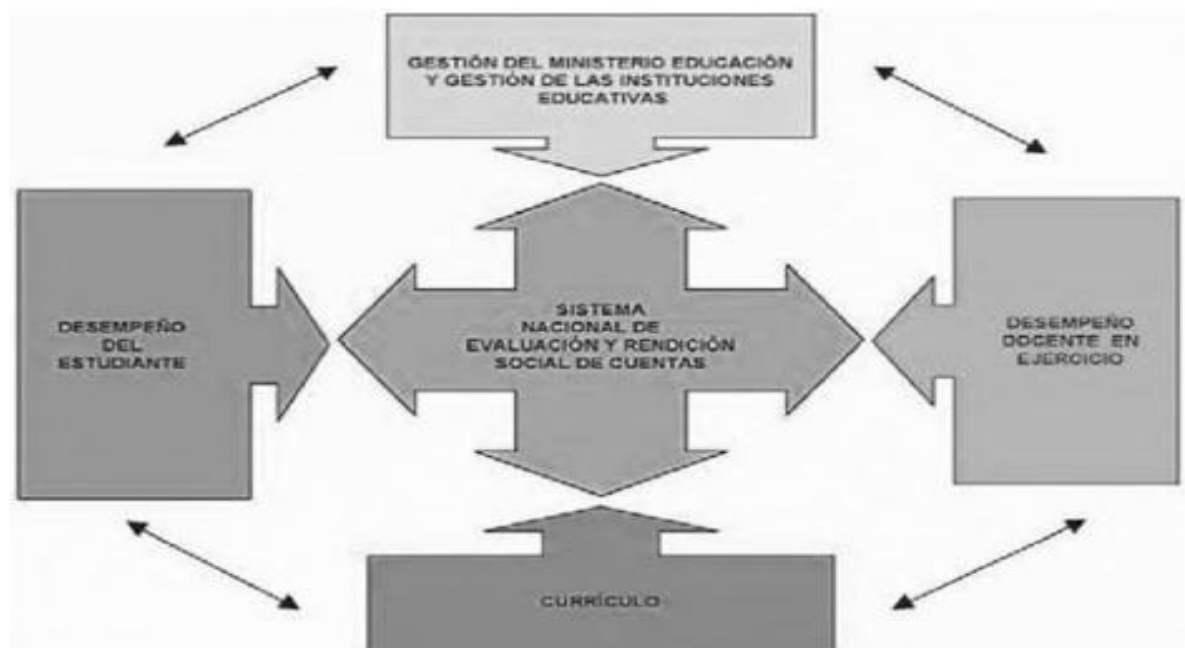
GESTIÓN DEL MINISTERIO EDUCACIÓN Y GESTIÓN DE LAS INSTITUCIONES EDUCATIVAS

DESEMPEÑO DEL ESTUDIANTE

SISTEMA NACIONAL DE EVALUACIÓN Y RENDICIÓN SOCIAL DE CUENTAS

DESEMPEÑO DOCENTE EN EJERCICIO

CURRÍCULO